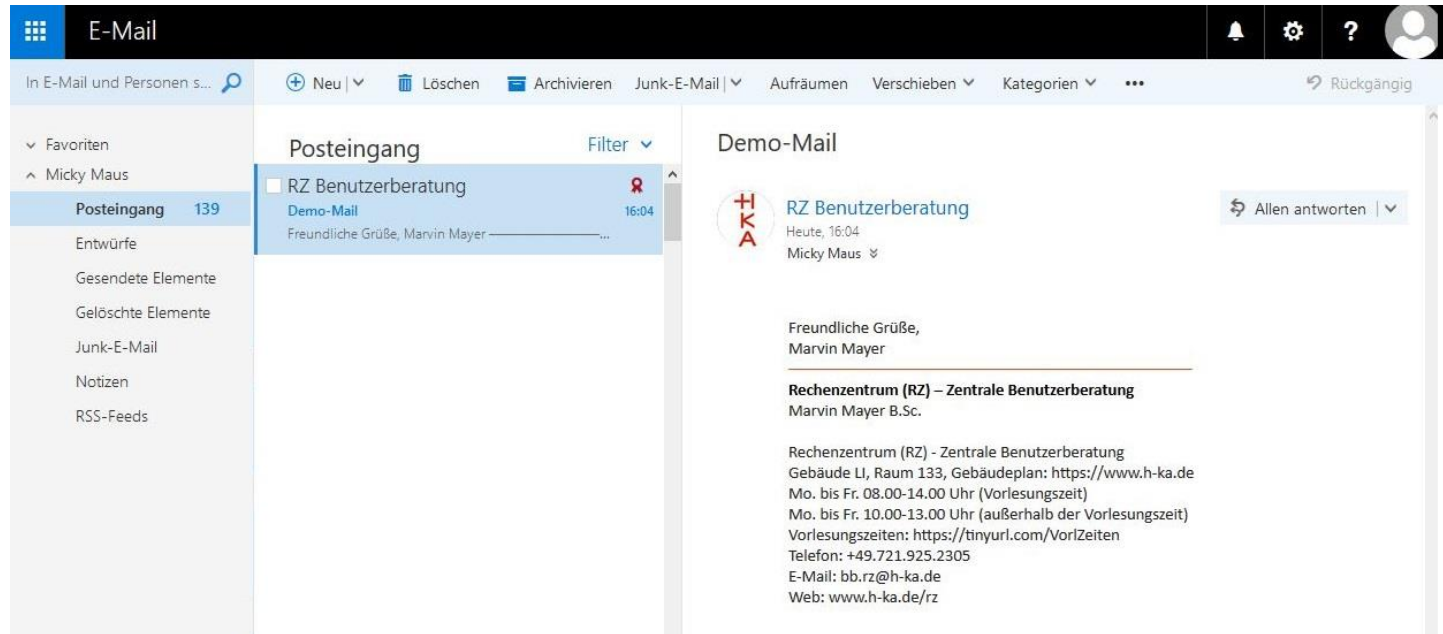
E-Mail

In E-Mail und Personen s...

Neu | Löschen Archivieren Junk-E-Mail | Aufräumen Verschieben Kategorien ••• Rückgängig

Favoriten
Micky Maus
Posteingang 139
Entwürfe
Gesendete Elemente
Gelöschte Elemente
Junk-E-Mail
Notizen
RSS-Feeds

Posteingang Filter

RZ Benutzerberatung
Demo-Mail 16:04
Freundliche Grüße, Marvin Mayer ——...

Demo-Mail

HKA

RZ Benutzerberatung
Heute, 16:04
Micky Maus

Allen antworten |

Freundliche Grüße,
Marvin Mayer

**Rechenzentrum (RZ) – Zentrale Benutzerberatung**
Marvin Mayer B.Sc.

Rechenzentrum (RZ) - Zentrale Benutzerberatung
Gebäude LI, Raum 133, Gebäudeplan: https://www.h-ka.de
Mo. bis Fr. 08.00-14.00 Uhr (Vorlesungszeit)
Mo. bis Fr. 10.00-13.00 Uhr (außerhalb der Vorlesungszeit)
Vorlesungszeiten: https://tinyurl.com/VorlZeiten
Telefon: +49.721.925.2305
E-Mail: bb.rz@h-ka.de
Web: www.h-ka.de/rz